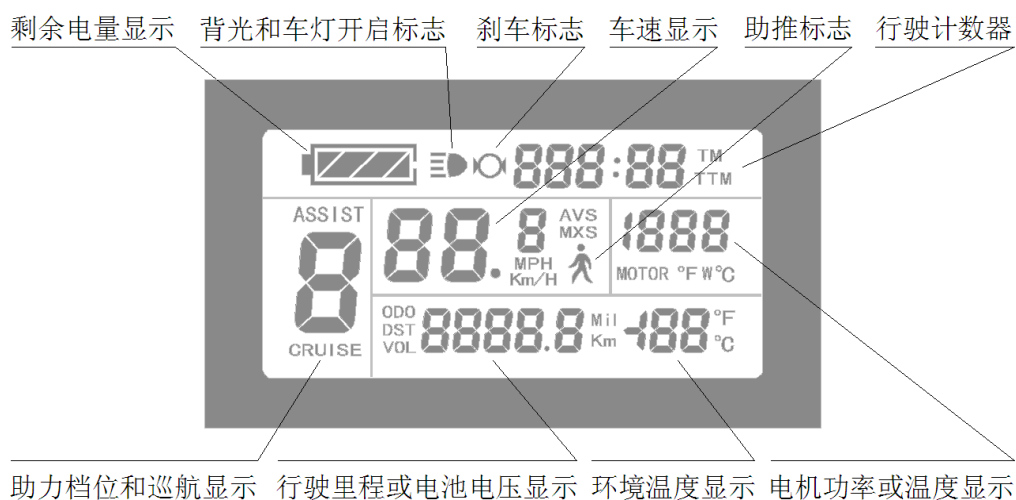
剩余电量显示 背光和车灯开启标志 刹车标志 车速显示 助推标志 行驶计数器

888:88 TM TTM

ASSIST
8
CRUISE

88.8 AVS MXS
MPH Km/H

1888
MOTOR °F W°C

ODO DST VOL 8888.8 Mil Km -188 °F °C

助力档位和巡航显示 行驶里程或电池电压显示 环境温度显示 电机功率或温度显示